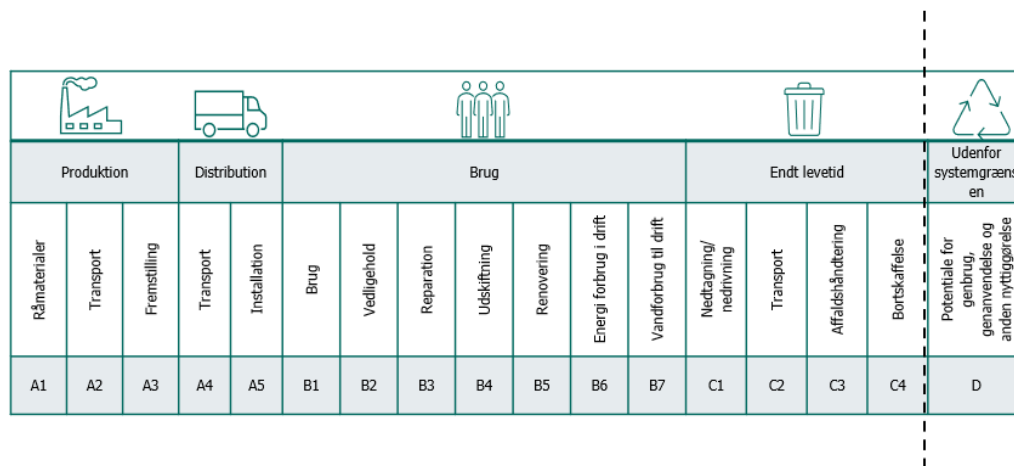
| Produktion | | | Distribution | | Brug | | | | | | | Endt levetid | | | | Udenfor systemgrænsen |
|---|---|---|---|---|---|---|---|---|---|---|---|---|---|---|---|---|
| Råmaterialer | Transport | Fremstilling | Transport | Installation | Brug | Vedligehold | Reparation | Udskiftning | Renovering | Energi forbrug i drift | Vandforbrug til drift | Nedtagning/ nedrivning | Transport | Affaldshåndtering | Bortskaffelse | Potentiale for genbrug, genanvendelse og anden nyttiggørelse |
| A1 | A2 | A3 | A4 | A5 | B1 | B2 | B3 | B4 | B5 | B6 | B7 | C1 | C2 | C3 | C4 | D |